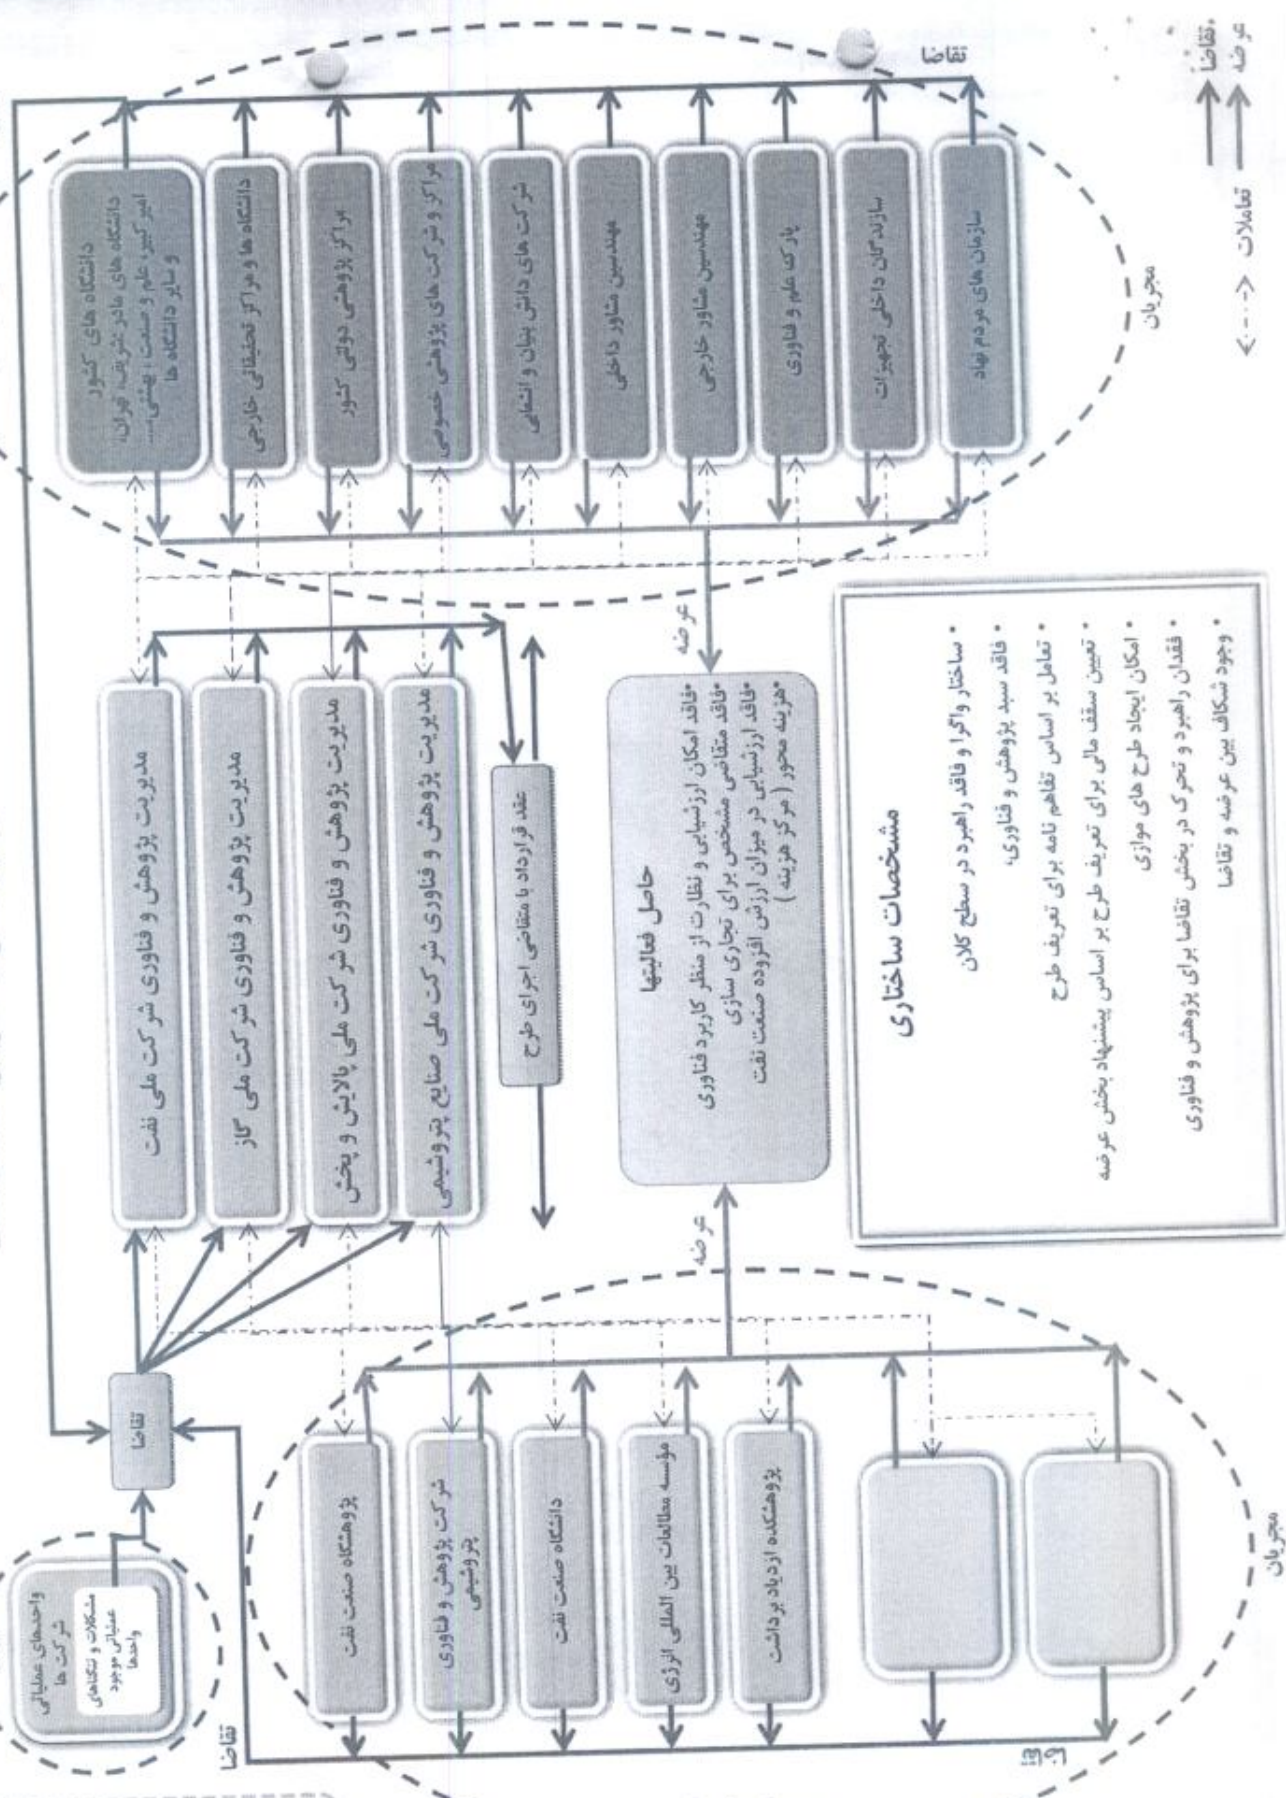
دانشگاه های کشور
دانشگاه های مادر (شریف، تهران، امیرکبیر، علم و صنعت، بهشتی و...) و سایر دانشگاه ها
دانشگاه ها و مراکز تحقیقاتی خارجی
مراکز پژوهشی دولتی کشور
مراکز و شرکت های پژوهشی خصوصی
شرکت های دانش بنیان و انتفاعی
مهندسین مشاور داخلی
مهندسین مشاور خارجی
پارک علم و فناوری
سازندگان داخلی تجهیزات
سازمان های مردم نهاد
مجریان
تقاضا
عرضه
تقاضا
تعاملات
مدیریت پژوهش و فناوری شرکت ملی نفت
مدیریت پژوهش و فناوری شرکت ملی گاز
مدیریت پژوهش و فناوری شرکت ملی پالایش و پخش
مدیریت پژوهش و فناوری شرکت ملی صنایع پتروشیمی
عقد قرارداد با متقاضی اجرای طرح
عرضه
حاصل فعالیتها
•فاقد امکان ارزشیابی و نظارت از منظر کاربرد فناوری
•فاقد متقاضی مشخص برای تجاری سازی
•فاقد ارزشیابی در میزان ارزش افزوده صنعت نفت
•هزینه محور (مرکز هزینه)
عرضه
مشخصات ساختاری
• ساختار واگرا و فاقد راهبرد در سطح کلان
• فاقد سبد پژوهش و فناوری
• تعامل بر اساس تفاهم نامه برای تعریف طرح
• تعیین سقف مالی برای تعریف طرح بر اساس پیشنهاد بخش عرضه
• امکان ایجاد طرح های موازی
• فقدان راهبرد و تحرک در بخش تقاضا برای پژوهش و فناوری
• وجود شکاف بین عرضه و تقاضا
واحدهای عملیاتی شرکت ها
مشکلات و تنگناهای عملیاتی موجود واحدها
تقاضا
تقاضا
پژوهشگاه صنعت نفت
شرکت پژوهش و فناوری پتروشیمی
دانشگاه صنعت نفت
موسسه مطالعات بین المللی انرژی
پژوهشکده ازدیاد برداشت
مجریان